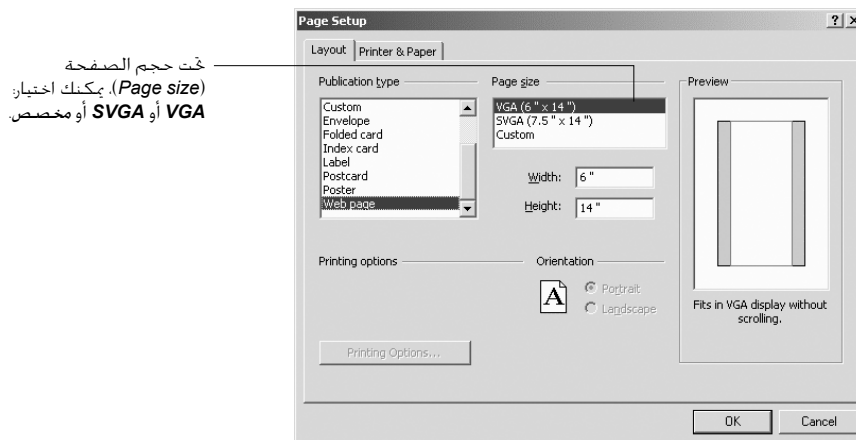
تحت حجم الصفحة (Page size). يمكنك اختيار: VGA أو SVGA أو مخصص.

Page Setup ? ×

Layout | Printer & Paper

Publication type
Custom
Envelope
Folded card
Index card
Label
Postcard
Poster
Web page

Page size
VGA (6 " x 14 ")
SVGA (7.5 " x 14 ")
Custom

Width: 6 "
Height: 14 "

Preview

Fits in VGA display without scrolling.

Printing options

Orientation
Portrait
Landscape

Printing Options...

OK Cancel